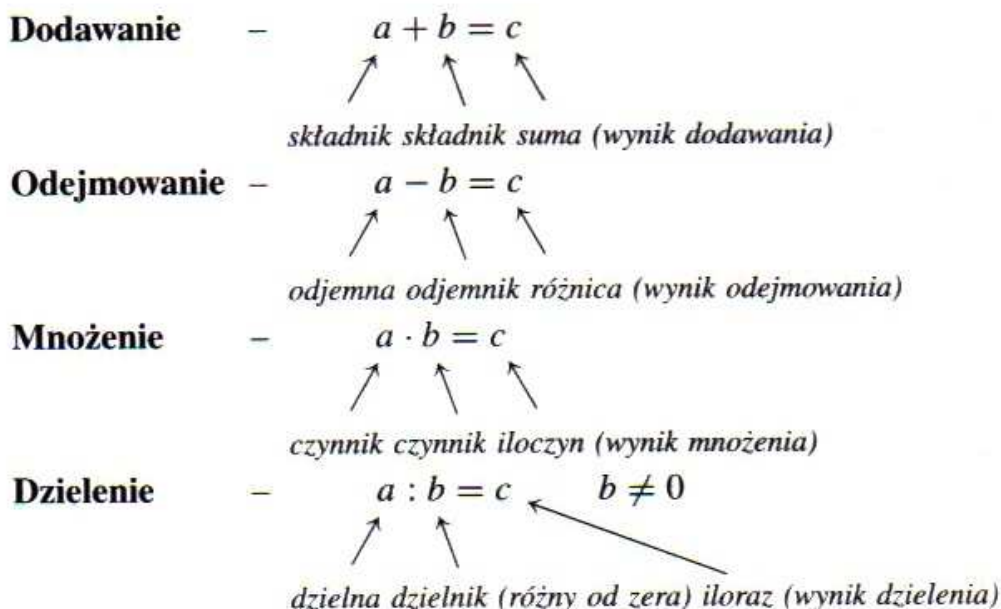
**Dodawanie** – $a + b = c$

składnik składnik suma (wynik dodawania)

**Odejmowanie** – $a - b = c$

odjemna odjemnik różnica (wynik odejmowania)

**Mnożenie** – $a \cdot b = c$

czynnik czynnik iloczyn (wynik mnożenia)

**Dzielenie** – $a : b = c$ $b \neq 0$

dzielna dzielnik (różny od zera) iloraz (wynik dzielenia)